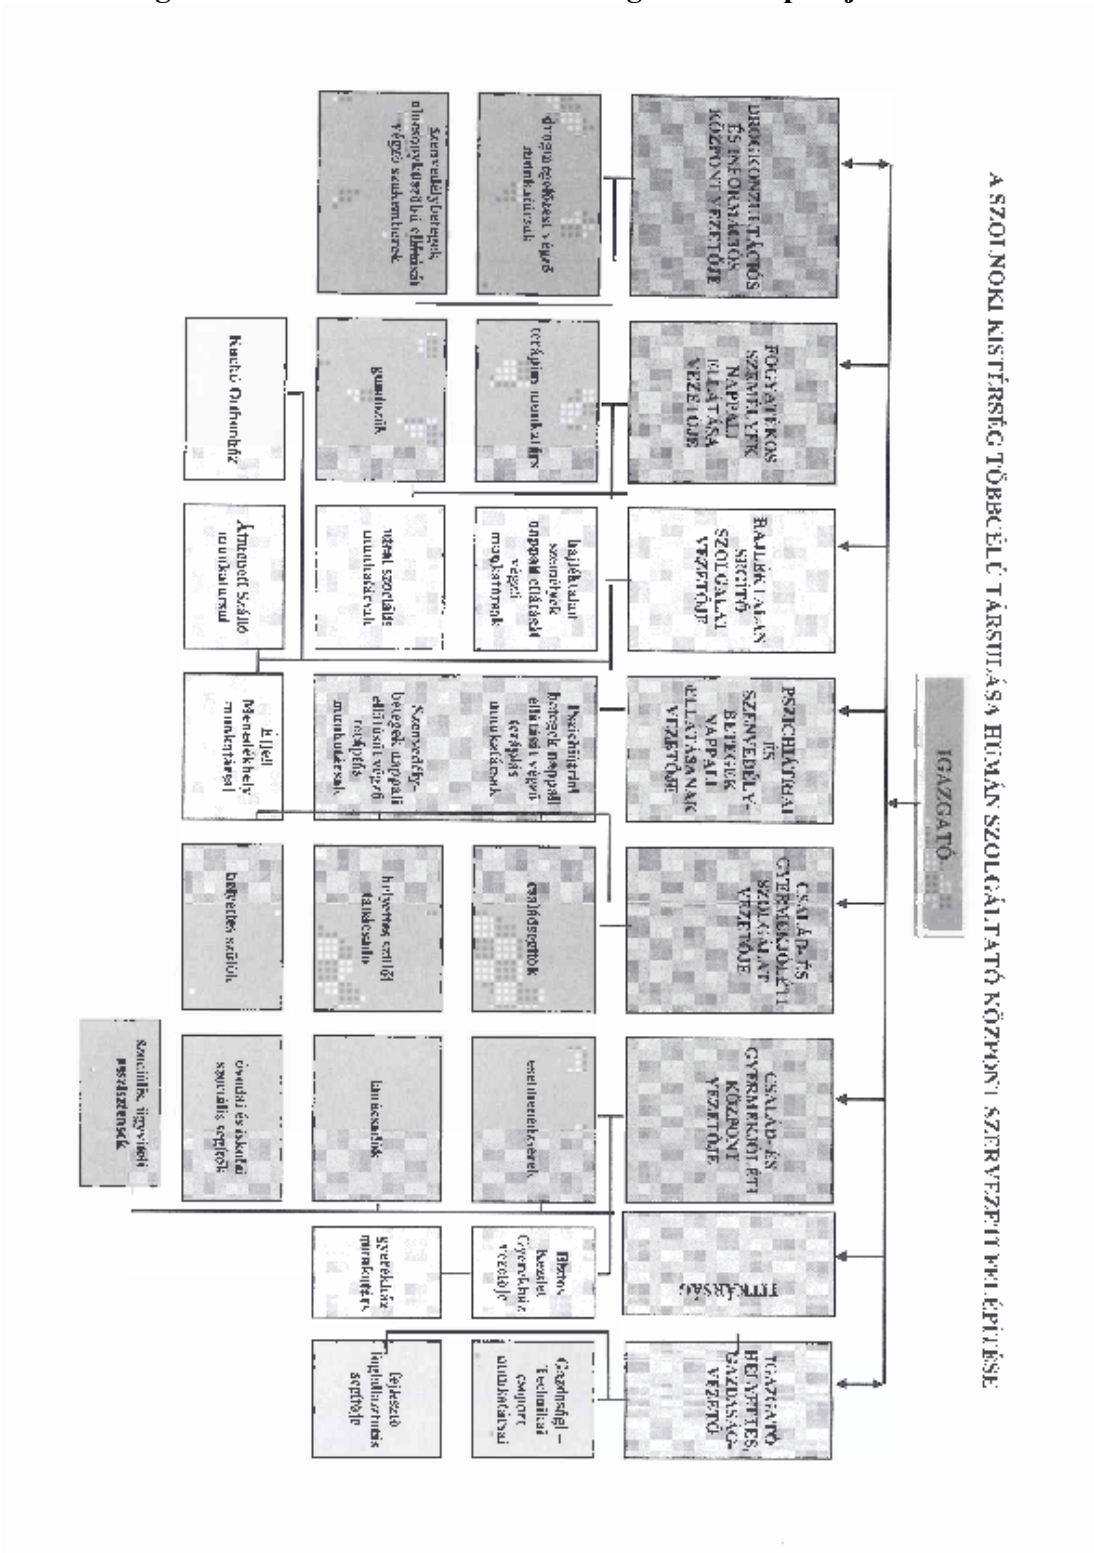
A SZOLNOKI KISTÉRSÉG TÖBBCÉLÚ TÁRSULÁSA HUMÁN SZOLGÁLTATÓ KÖZPONT SZERVEZETI FELÉPÍTÉSE

IGAZGATÓ

DROGKONZULTÁCIÓS ÉS INFORMÁCIÓS KÖZPONT VEZETŐJE

drogmegelőzést végző munkatársak

Szenvedélybetegek alacsonyküszöbű ellátását végző szakemberek

FOGYATÉKOS SZEMÉLYEK NAPPALI ELLÁTÁSA VEZETŐJE

terápiás munkatárs

gondozók

Kreatív Otthonház

BÁJTÁRSI LAKÁS SEGÍTŐ SZOLGÁLAT VEZETŐJE

hajléktalan személyek nappali ellátását végző munkatársak

utcai szociális munkatársak

Átmeneti Szálló munkatársai

PSZICHIÁTRIAI ÉS SZENVEDÉLY-BETEGEK NAPPALI ELLÁTÁSÁNAK VEZETŐJE

Pszichiátriai betegek nappali ellátását végző terápiás munkatársak

Szenvedély-betegek nappali ellátását végző terápiás munkatársak

Éjjeli Menedékhely munkatársai

CSALÁD- ÉS GYERMEKJÓLÉTI SZOLGÁLAT VEZETŐJE

családsegítők

helyettes szülői tanácsadók

helyettes szülők

CSALÁD- ÉS GYERMEKJÓLÉTI KÖZPONT VEZETŐJE

esetmenedzserek

tanácsadók

óvodai és iskolai szociális segítők

Szociális ügyviteli asszisztensek

TITKÁRSÁG

Biztos Kezdet Gyerekház vezetője

gyerekház munkatársai

IGAZGATÓ HELYETTES, GAZDASÁGI VEZETŐ

Gazdasági – Technikai csoport munkatársai

fejlesztő foglalkoztatás segítője